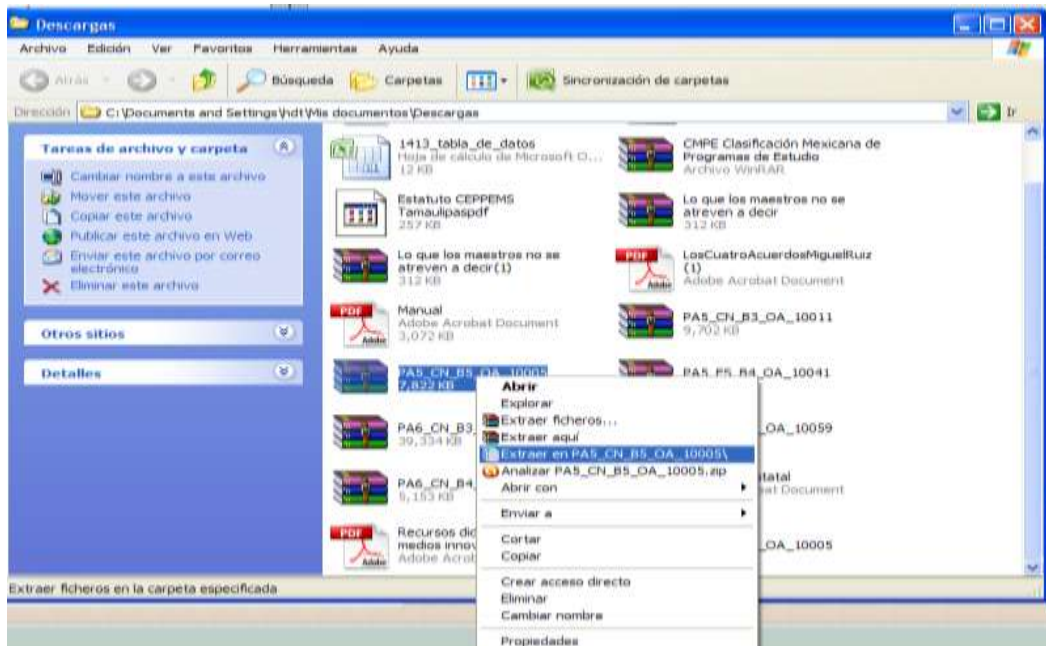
Descargas

Archivo Edición Ver Favoritos Herramientas Ayuda

Atrás Búsqueda Carpetas Sincronización de carpetas

Dirección C:\Documents and Settings\hdt\Mis documentos\Descargas Ir

Tareas de archivo y carpeta
Cambiar nombre a este archivo
Mover este archivo
Copiar este archivo
Publicar este archivo en Web
Enviar este archivo por correo electrónico
Eliminar este archivo

Otros sitios

Detalles

1413_tabla_de_datos
Hoja de cálculo de Microsoft O...
12 KB

CMPE Clasificación Mexicana de Programas de Estudio
Archivo WinRAR

Estatuto CEPPEMS Tamaulipaspdf
257 KB

Lo que los maestros no se atreven a decir
312 KB

Lo que los maestros no se atreven a decir(1)
312 KB

LosCuatroAcuerdosMiguelRuiz (1)
Adobe Acrobat Document

Manual
Adobe Acrobat Document
3,072 KB

PA5_CN_B3_OA_10011
9,702 KB

PA5_CN_B5_OA_10005
7,822 KB

PA5_ES_B4_OA_10041

PA6_CN_B3
39,334 KB

OA_10059

PA6_CN_B4
5,153 KB

tatal
at Document

Recursos did
medios innov
Adobe Acrot

OA_10005

Abrir
Explorar
Extraer ficheros...
Extraer aquí
Extraer en PA5_CN_B5_OA_10005\
Analizar PA5_CN_B5_OA_10005.zip
Abrir con
Enviar a
Cortar
Copiar
Crear acceso directo
Eliminar
Cambiar nombre
Propiedades

Extraer ficheros en la carpeta especificada